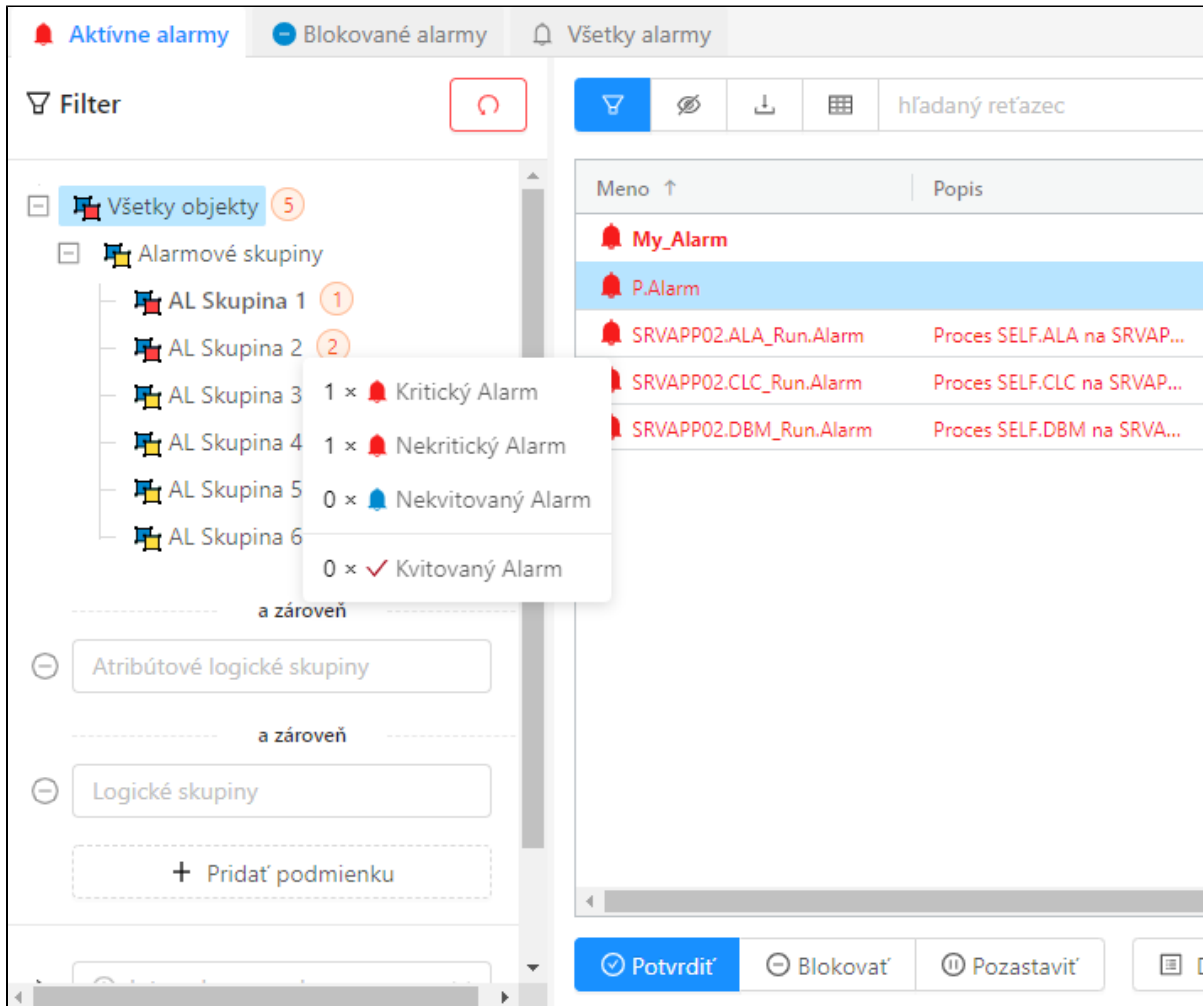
Aktívne alarmy | Blokované alarmy | Všetky alarmy

Filter

Všetky objekty 5
Alarmové skupiny
AL Skupina 1 1
AL Skupina 2 2
AL Skupina 3
AL Skupina 4
AL Skupina 5
AL Skupina 6

1 × Kritický Alarm
1 × Nekritický Alarm
0 × Nekvitovaný Alarm
0 × Kvitovaný Alarm

a zároveň
Atribútové logické skupiny
a zároveň
Logické skupiny
+ Pridať podmienku

hľadaný reťazec

| Meno ↑ | Popis |
|---|---|
| My_Alarm | |
| P.Alarm | |
| SRVAPP02.ALA_Run.Alarm | Proces SELF.ALA na SRVAP... |
| SRVAPP02.CLC_Run.Alarm | Proces SELF.CLC na SRVAP... |
| SRVAPP02.DBM_Run.Alarm | Proces SELF.DBM na SRVA... |

Potvrdiť | Blokovať | Pozastaviť | D